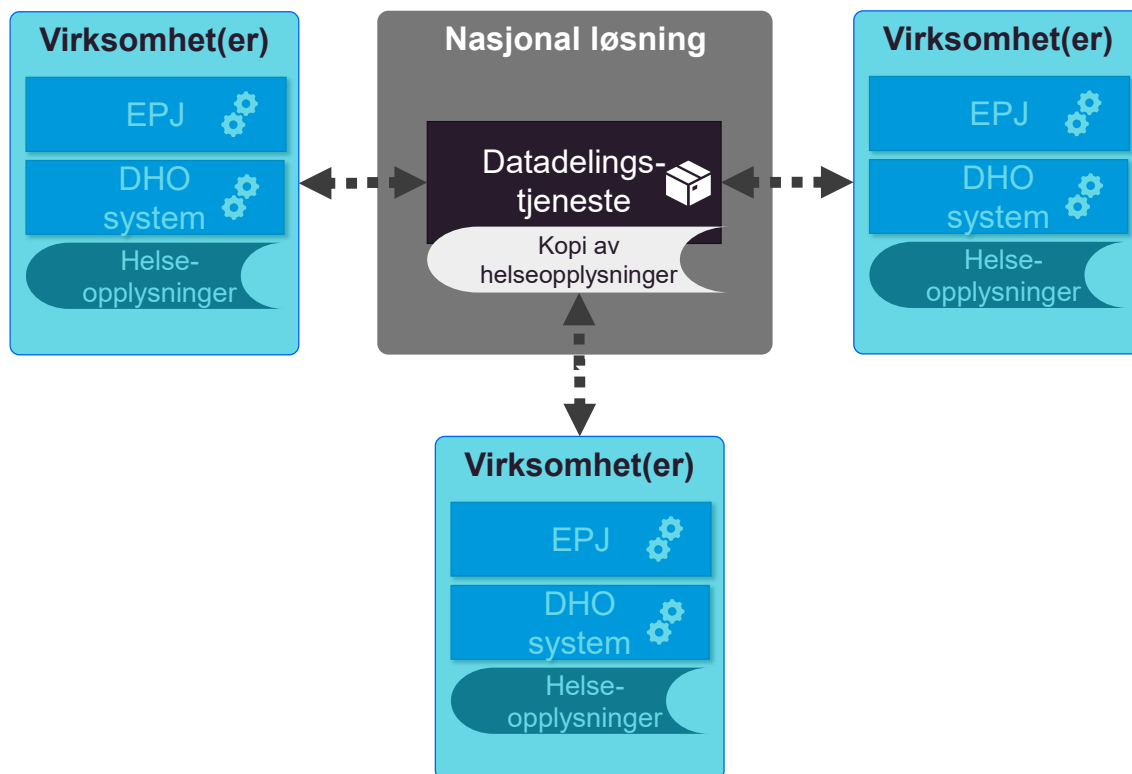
Virksomhet(er)

EPJ

DHO system

Helse-opplysninger

Nasjonal løsning

Datadelings-tjeneste

Kopi av helseopplysninger

Virksomhet(er)

EPJ

DHO system

Helse-opplysninger

Virksomhet(er)

EPJ

DHO system

Helse-opplysninger